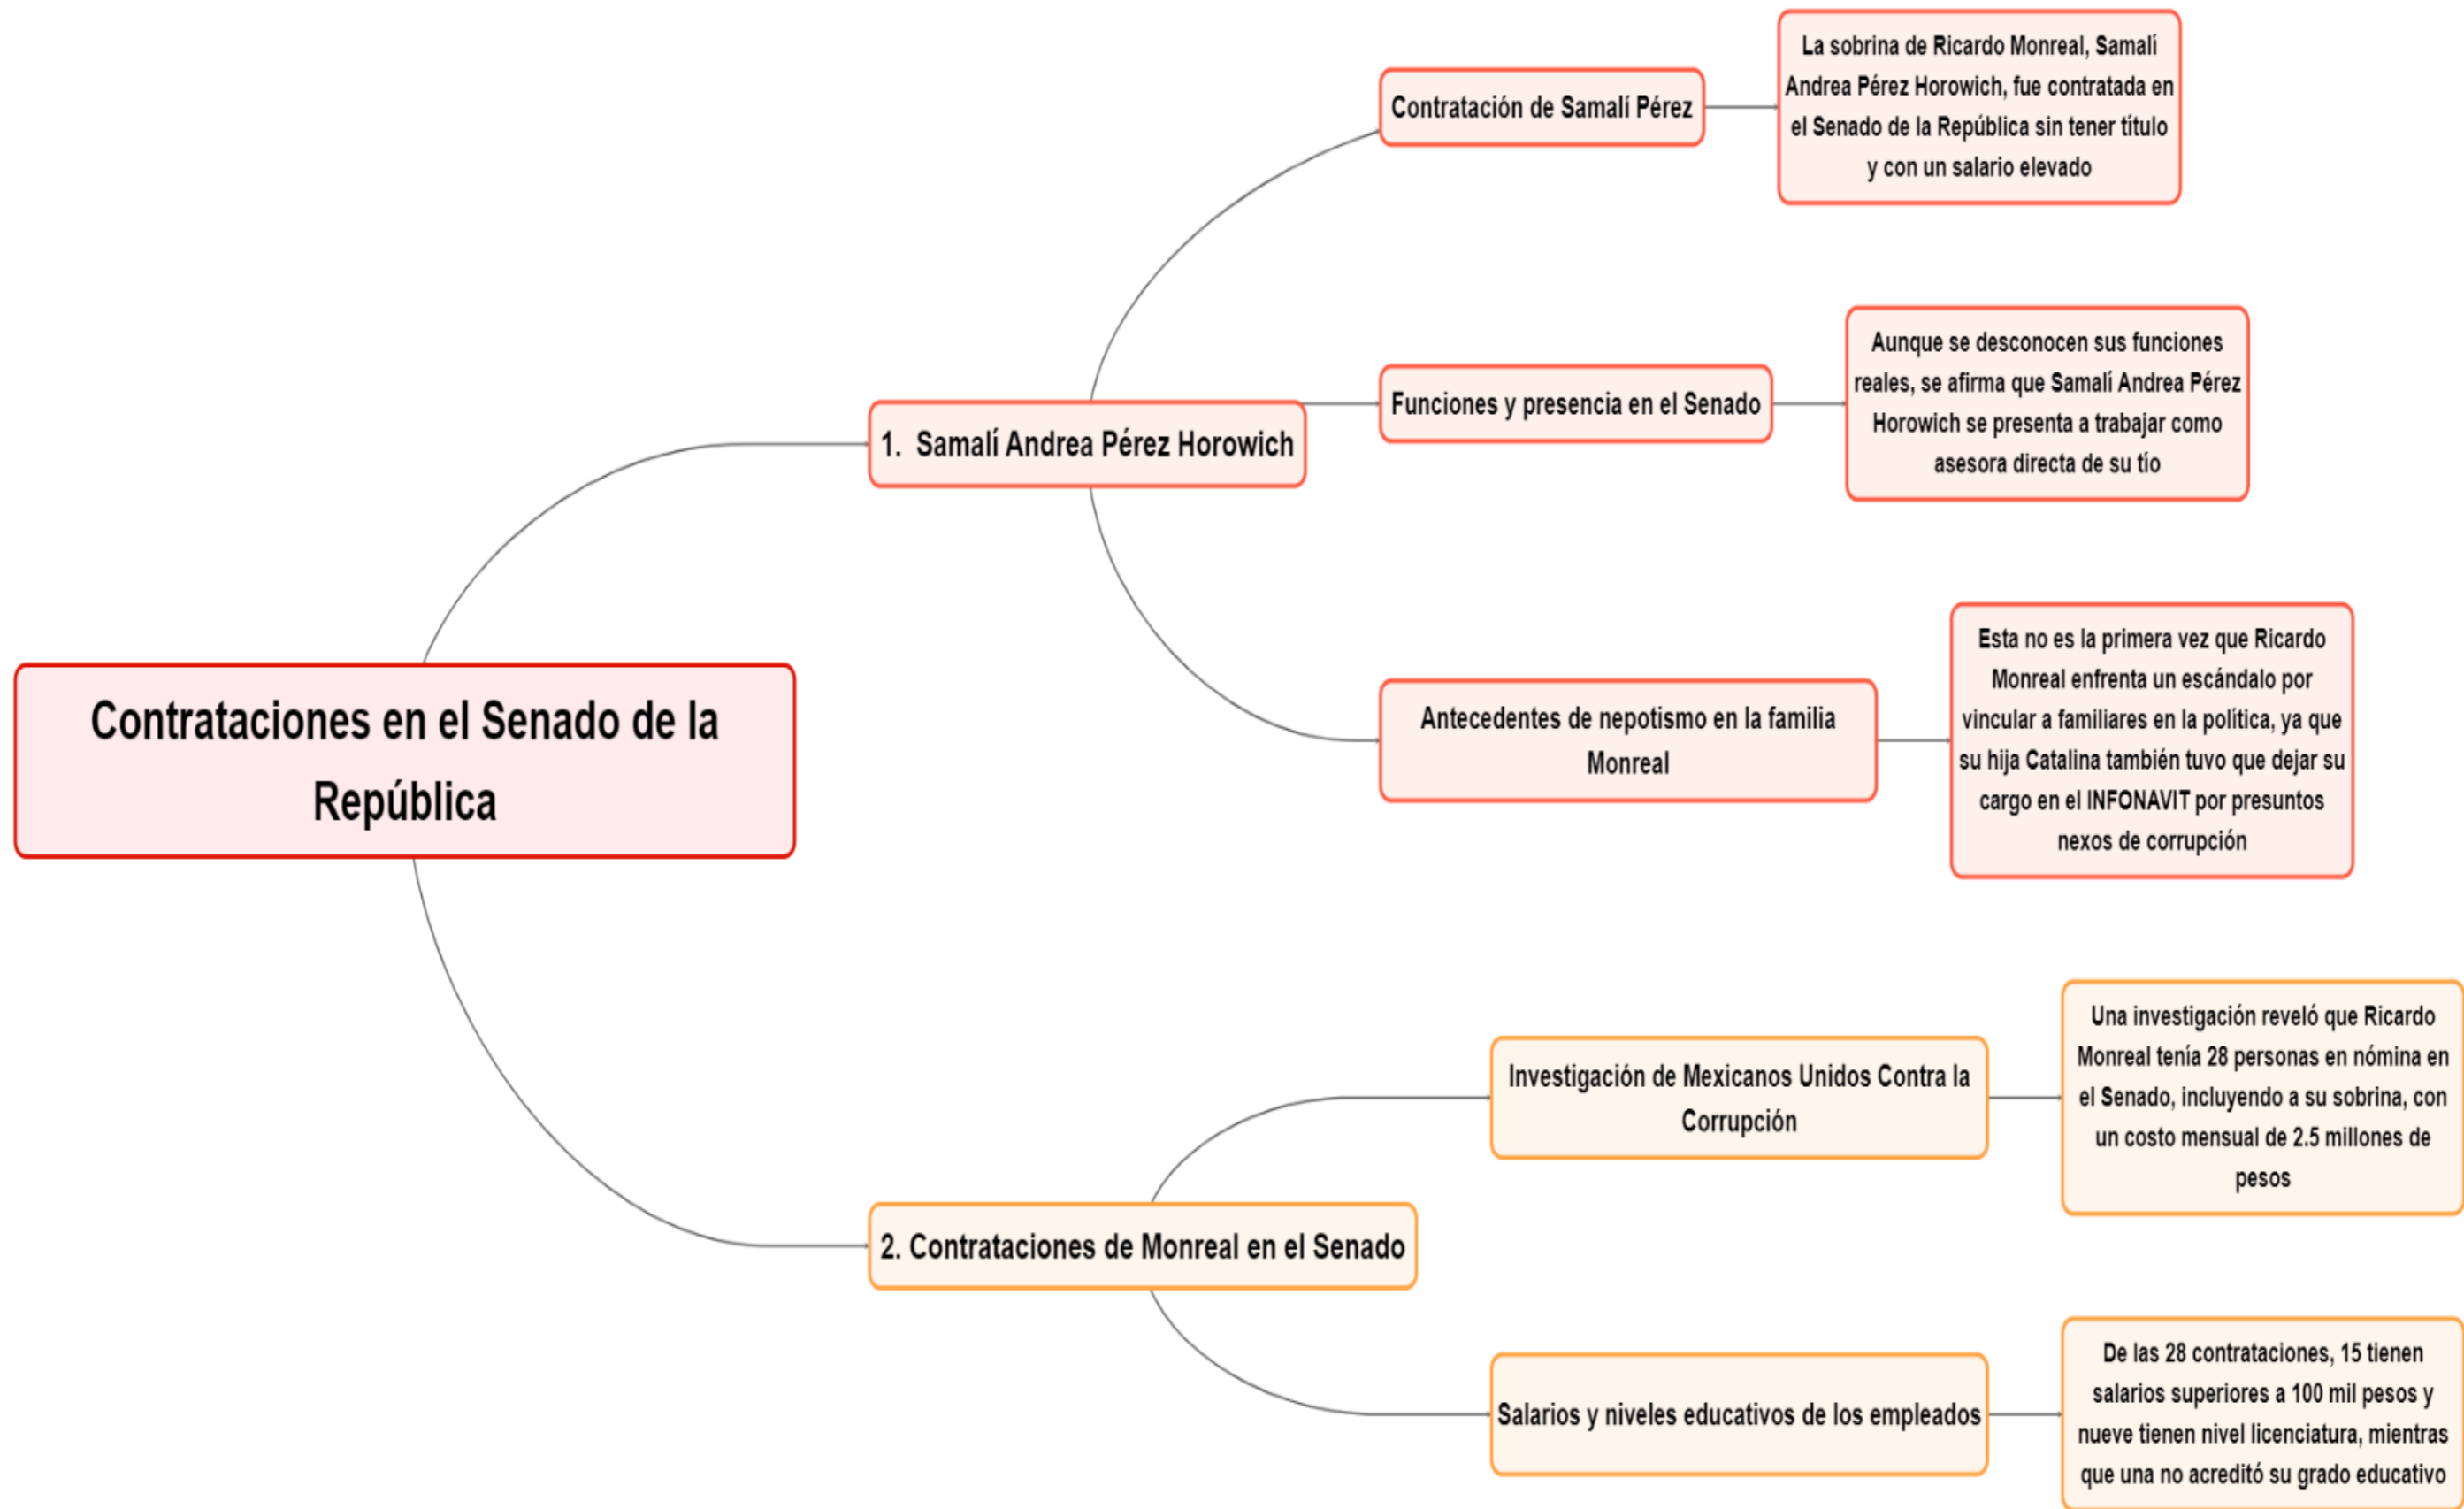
Contrataciones en el Senado de la República

1. Samalí Andrea Pérez Horowich

Contratación de Samalí Pérez

La sobrina de Ricardo Monreal, Samalí Andrea Pérez Horowich, fue contratada en el Senado de la República sin tener título y con un salario elevado

Funciones y presencia en el Senado

Aunque se desconocen sus funciones reales, se afirma que Samalí Andrea Pérez Horowich se presenta a trabajar como asesora directa de su tío

Antecedentes de nepotismo en la familia Monreal

Esta no es la primera vez que Ricardo Monreal enfrenta un escándalo por vincular a familiares en la política, ya que su hija Catalina también tuvo que dejar su cargo en el INFONAVIT por presuntos nexos de corrupción

2. Contrataciones de Monreal en el Senado

Investigación de Mexicanos Unidos Contra la Corrupción

Una investigación reveló que Ricardo Monreal tenía 28 personas en nómina en el Senado, incluyendo a su sobrina, con un costo mensual de 2.5 millones de pesos

Salarios y niveles educativos de los empleados

De las 28 contrataciones, 15 tienen salarios superiores a 100 mil pesos y nueve tienen nivel licenciatura, mientras que una no acreditó su grado educativo